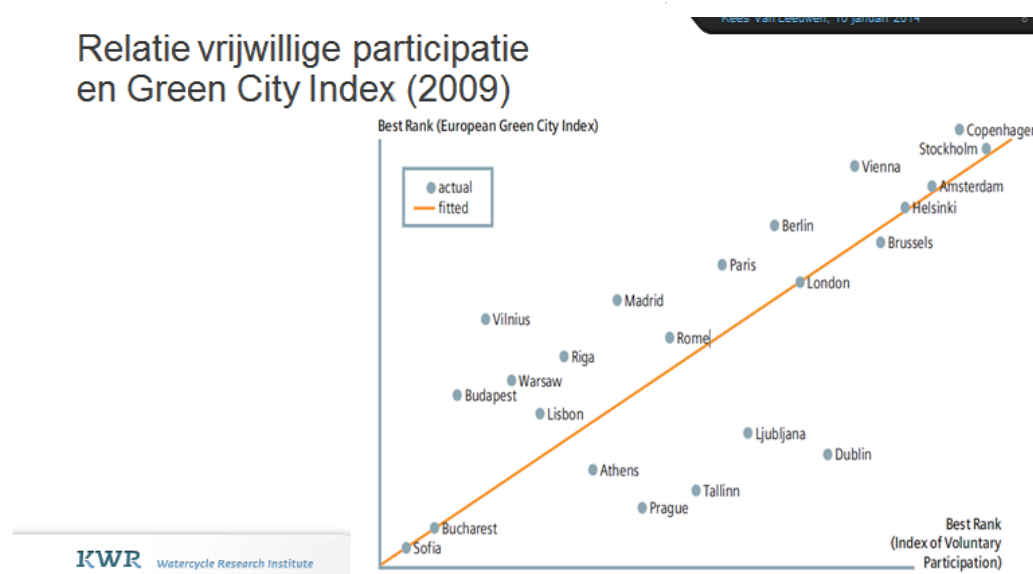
Kees van Leeuwen, 10 januari 2014

Relatie vrijwillige participatie en Green City Index (2009)

Best Rank (European Green City Index)

actual
fitted

Copenhagen
Stockholm
Vienna
Amsterdam
Helsinki
Berlin
Brussels
Paris
London
Madrid
Vilnius
Rome
Riga
Warsaw
Budapest
Lisbon
Ljubljana
Dublin
Athens
Tallinn
Prague
Bucharest
Sofia

Best Rank (Index of Voluntary Participation)

KWR Watercycle Research Institute